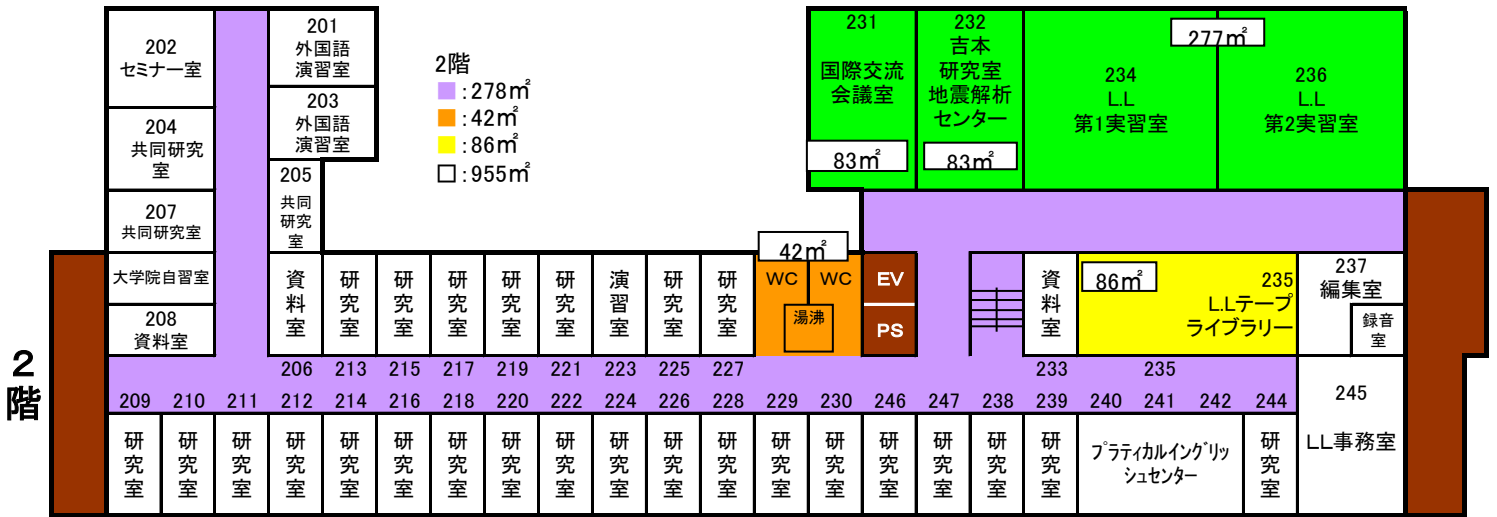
202
セミナー室

201
外国語
演習室

203
外国語
演習室

204
共同研究室

205
共同
研究
室

207
共同研究室

大学院自習室

208
資料室

2階
: 278㎡
: 42㎡
: 86㎡
: 955㎡

231
国際交流
会議室
83㎡

232
吉本
研究室
地震解析
センター
83㎡

277㎡

234
L.L
第1実習室

236
L.L
第2実習室

42㎡
WC WC
湯沸
EV
PS

資料室 研究室 研究室 研究室 研究室 研究室 演習室 研究室 研究室

資料室

86㎡
235
L.Lテープ
ライブラリー

237
編集室
録音室

2
階

206 213 215 217 219 221 223 225 227
233 235

209 210 211 212 214 216 218 220 222 224 226 228 229 230 246 247 238 239 240 241 242 244

245
L.L事務室

研究室 研究室 研究室 研究室 研究室 研究室 研究室 研究室 研究室 研究室 研究室 研究室 研究室 研究室 研究室 研究室 研究室 研究室

プラクティカルイングリッシュセンター

研究室